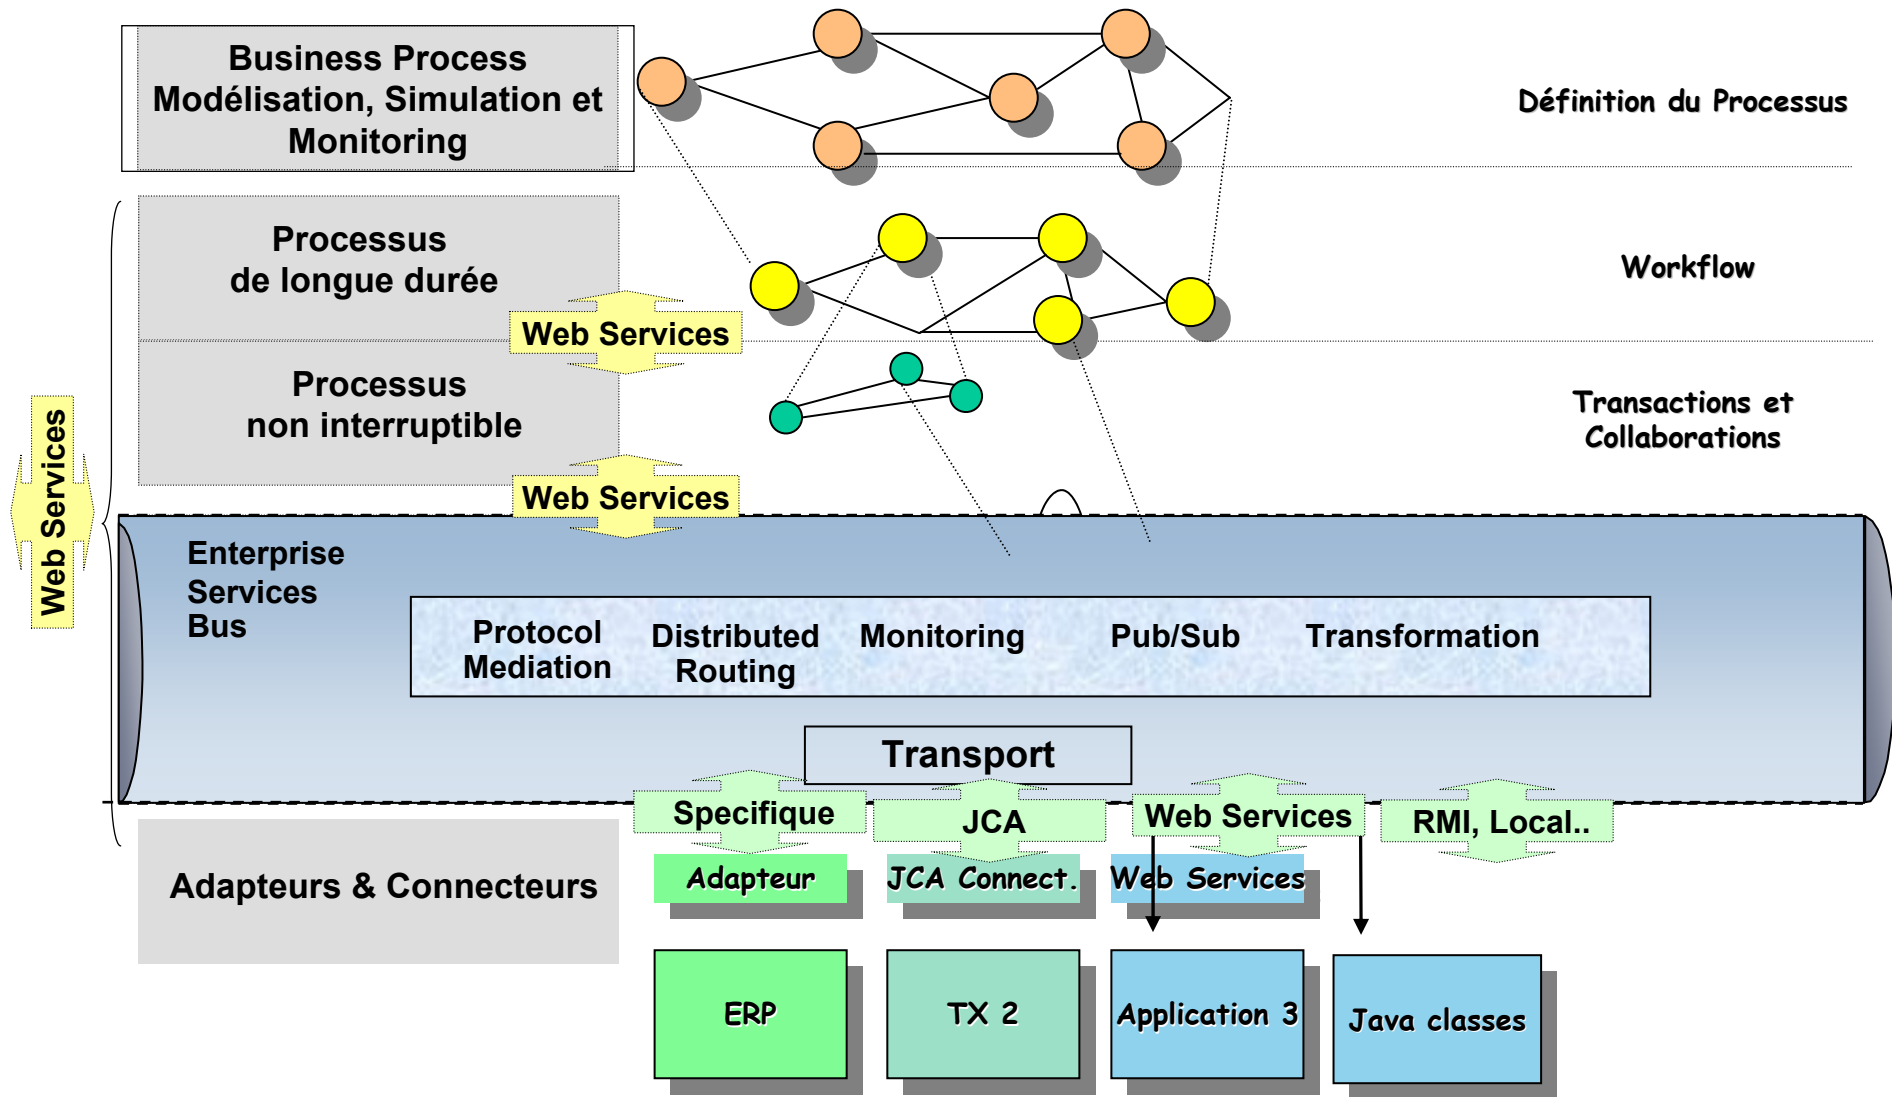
Business Process Modélisation, Simulation et Monitoring

Définition du Processus

Processus de longue durée

Web Services

Workflow

Processus non interruptible

Transactions et Collaborations

Web Services

Web Services

Enterprise Services Bus

Protocol Mediation

Distributed Routing

Monitoring

Pub/Sub

Transformation

Transport

Specifique

JCA

Web Services

RMI, Local..

Adapteurs & Connecteurs

Adapteur

JCA Connect.

Web Services

ERP

TX 2

Application 3

Java classes